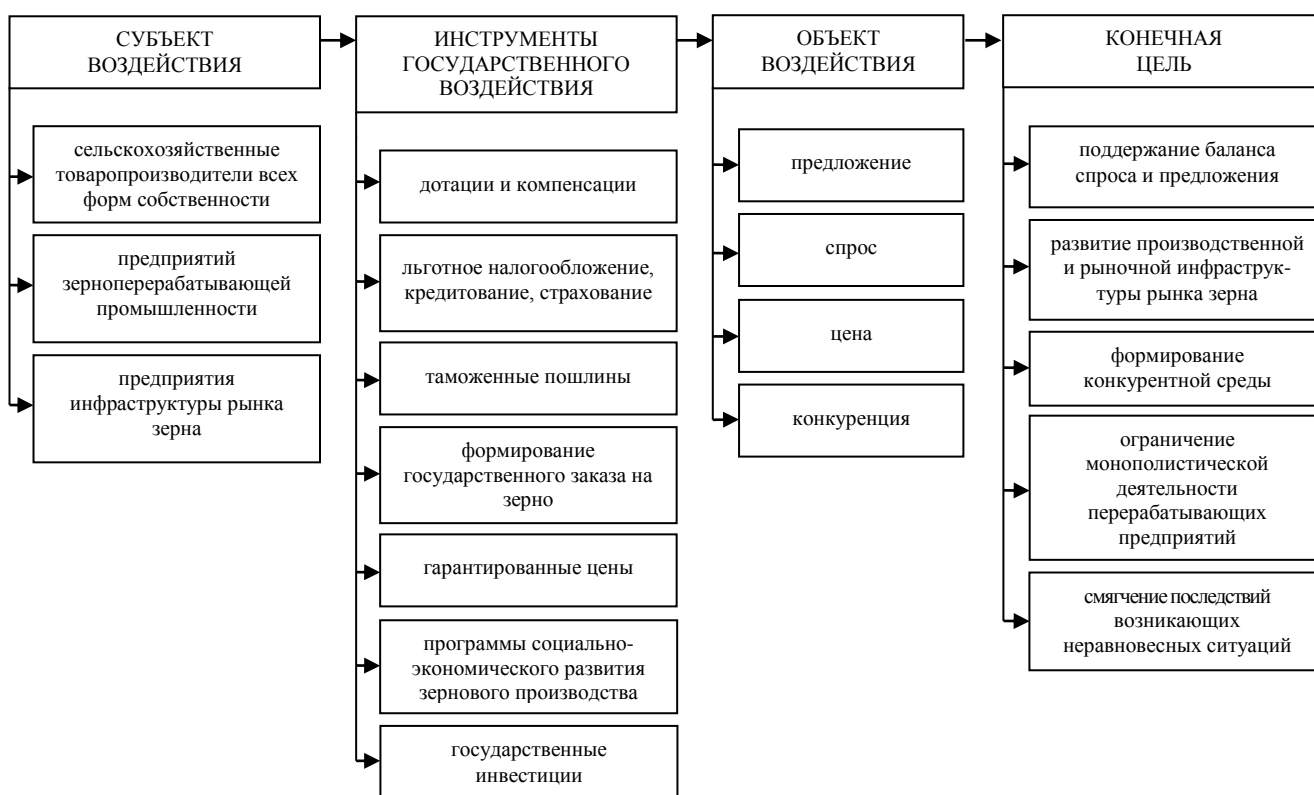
СУБЪЕКТ ВОЗДЕЙСТВИЯ

сельскохозяйственные товаропроизводители всех форм собственности

предприятий зерноперерабатывающей промышленности

предприятия инфраструктуры рынка зерна

ИНСТРУМЕНТЫ ГОСУДАРСТВЕННОГО ВОЗДЕЙСТВИЯ

дотации и компенсации

льготное налогообложение, кредитование, страхование

таможенные пошлины

формирование государственного заказа на зерно

гарантированные цены

программы социально-экономического развития зернового производства

государственные инвестиции

ОБЪЕКТ ВОЗДЕЙСТВИЯ

предложение

спрос

цена

конкуренция

КОНЕЧНАЯ ЦЕЛЬ

поддержание баланса спроса и предложения

развитие производственной и рыночной инфраструктуры рынка зерна

формирование конкурентной среды

ограничение монополистической деятельности перерабатывающих предприятий

смягчение последствий возникающих неравновесных ситуаций